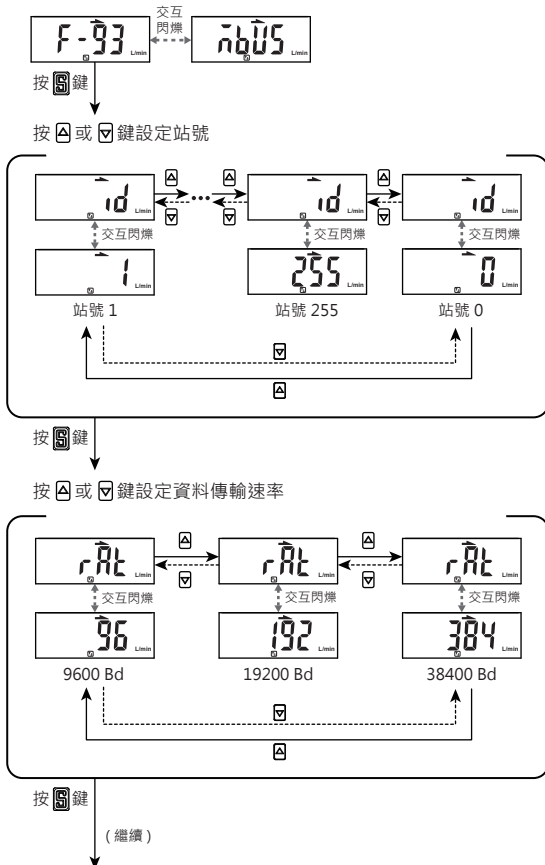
F-93 L/min
交互閃爍
mbUS L/min

按 S 鍵

按 ▲ 或 ▼ 鍵設定站號

id L/min ▲ ▼ ... id L/min ▲ ▼ id L/min
交互閃爍 交互閃爍 交互閃爍
1 L/min 255 L/min 0 L/min
站號 1 站號 255 站號 0
▼
▲

按 S 鍵

按 ▲ 或 ▼ 鍵設定資料傳輸速率

rAt L/min ▲ ▼ rAt L/min ▲ ▼ rAt L/min
交互閃爍 交互閃爍 交互閃爍
96 L/min 192 L/min 384 L/min
9600 Bd 19200 Bd 38400 Bd
▼
▲

按 S 鍵

( 繼續 )